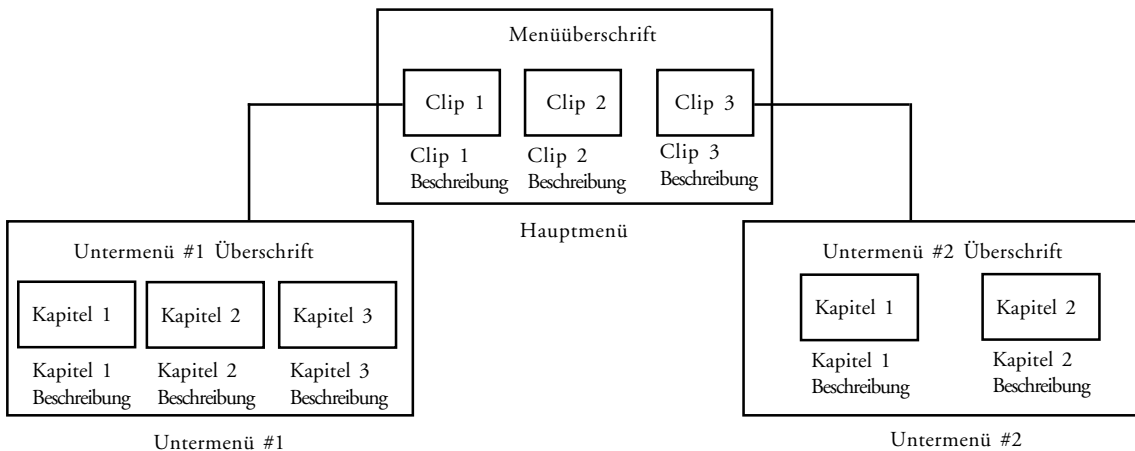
Menüüberschrift

Clip 1

Clip 2

Clip 3

Clip 1 Beschreibung

Clip 2 Beschreibung

Clip 3 Beschreibung

Hauptmenü

Untermenü #1 Überschrift

Kapitel 1

Kapitel 2

Kapitel 3

Kapitel 1 Beschreibung

Kapitel 2 Beschreibung

Kapitel 3 Beschreibung

Untermenü #1

Untermenü #2 Überschrift

Kapitel 1

Kapitel 2

Kapitel 1 Beschreibung

Kapitel 2 Beschreibung

Untermenü #2